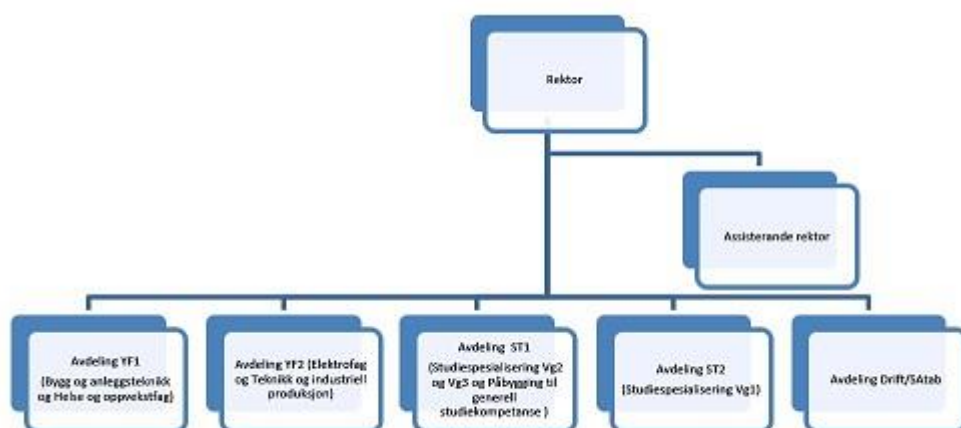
Rektor

Assisterande rektor

Avdeling YF1 (Bygg og anleggsteknikk og Helse og oppvekstfag)

Avdeling YF2 (Elektrofag og Teknikk og industriell produksjon)

Avdeling ST1 (Studiespesialisering Vg2 og Vg3 og Påbygging til generell studiekompetanse )

Avdeling ST2 (Studiespesialisering Vg1)

Avdeling Drift/SAtab